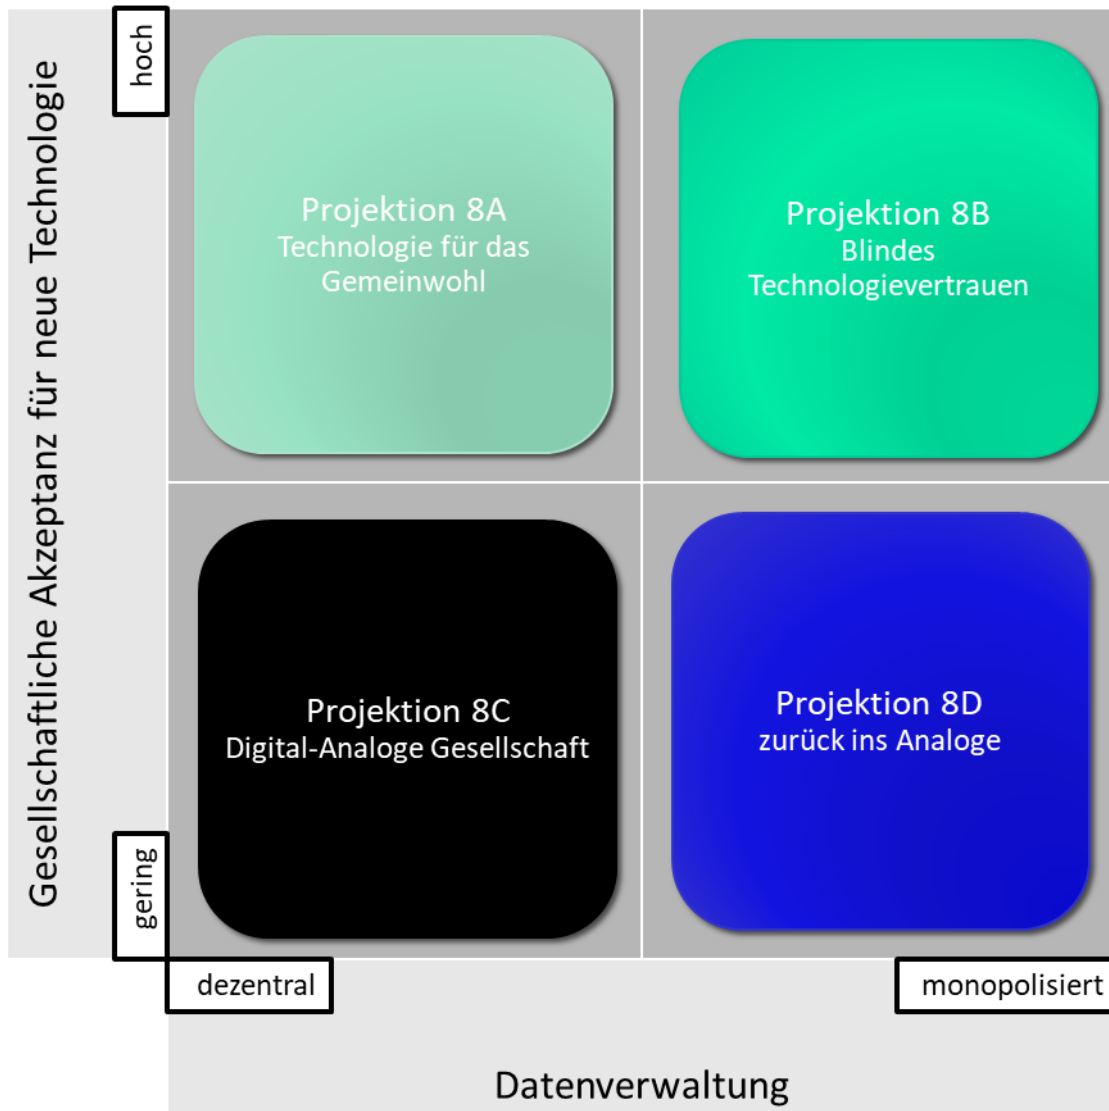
Gesellschaftliche Akzeptanz für neue Technologie

hoch

Projektion 8A
Technologie für das Gemeinwohl

Projektion 8B
Blindes Technologievertrauen

Projektion 8C
Digital-Analoge Gesellschaft

Projektion 8D
zurück ins Analoge

gering

dezentral

monopolisiert

Datenverwaltung